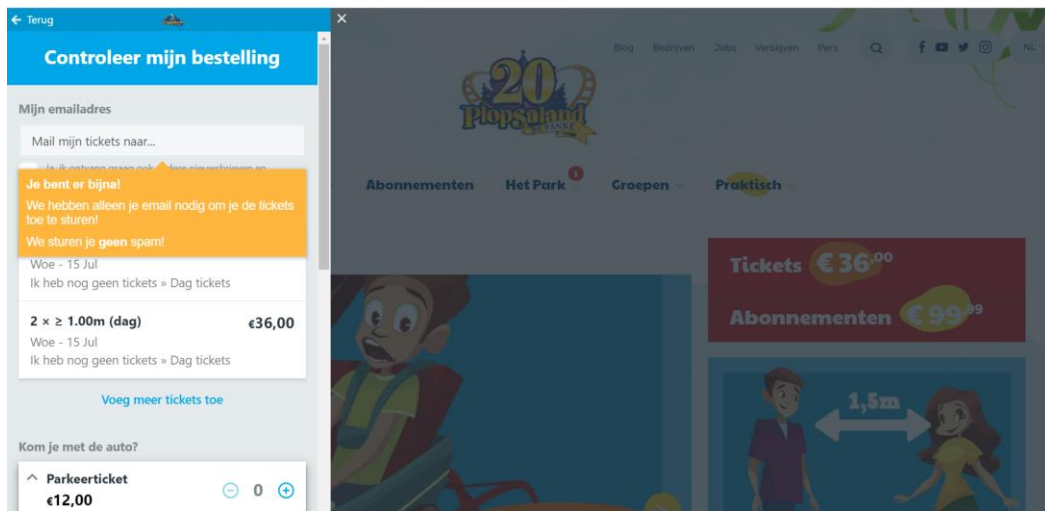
← Terug

Controleer mijn bestelling

Mijn emailadres

Mail mijn tickets naar...

Ja, ik ontvang graag ook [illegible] nieuwsbrieven en

Je bent er bijna!

We hebben alleen je email nodig om je de tickets toe te sturen!

We sturen je geen spam!

Woe - 15 Jul
Ik heb nog geen tickets » Dag tickets

2 × ≥ 1.00m (dag) €36,00
Woe - 15 Jul
Ik heb nog geen tickets » Dag tickets

Voeg meer tickets toe

Kom je met de auto?

^ Parkeerticket
€12,00
0

×

Blog Bedrijven Jobs Verblijven Pers NL

20 Plopsaland De Panne

Abonnementen Het Park Groepen Praktisch

Tickets €36,00

Abonnementen €99,99

1,5m